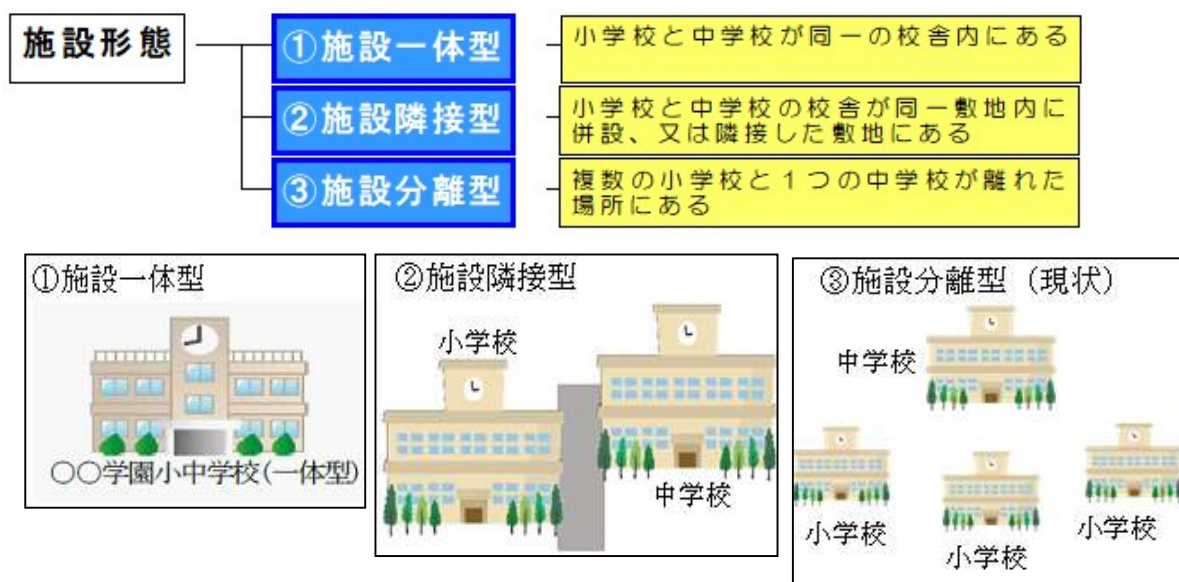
施設形態

①施設一体型
小学校と中学校が同一の校舎内にある

②施設隣接型
小学校と中学校の校舎が同一敷地内に併設、又は隣接した敷地にある

③施設分離型
複数の小学校と１つの中学校が離れた場所にある

①施設一体型

○○学園小中学校(一体型)

②施設隣接型

小学校

中学校

③施設分離型（現状）

中学校

小学校

小学校

小学校